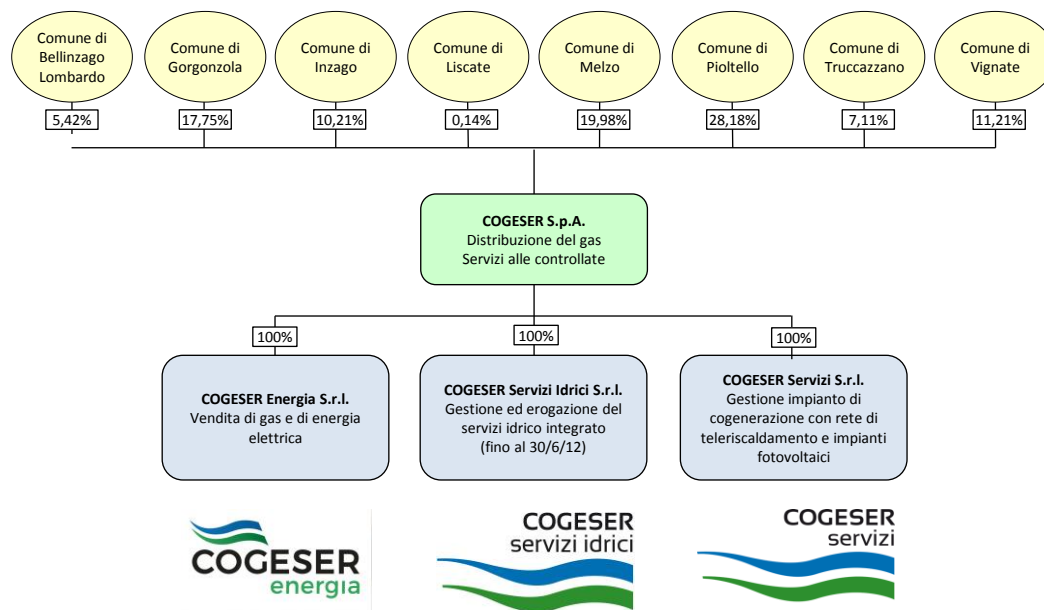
Comune di Bellinzago Lombardo
5,42%

Comune di Gorgonzola
17,75%

Comune di Inzago
10,21%

Comune di Liscate
0,14%

Comune di Melzo
19,98%

Comune di Pioltello
28,18%

Comune di Truccazzano
7,11%

Comune di Vignate
11,21%

**COGESER S.p.A.**
Distribuzione del gas
Servizi alle controllate

100%
**COGESER Energia S.r.l.**
Vendita di gas e di energia elettrica

100%
**COGESER Servizi Idrici S.r.l.**
Gestione ed erogazione del servizi idrico integrato (fino al 30/6/12)

100%
**COGESER Servizi S.r.l.**
Gestione impianto di cogenerazione con rete di teleriscaldamento e impianti fotovoltaici

COGESER energia

COGESER servizi idrici

COGESER servizi